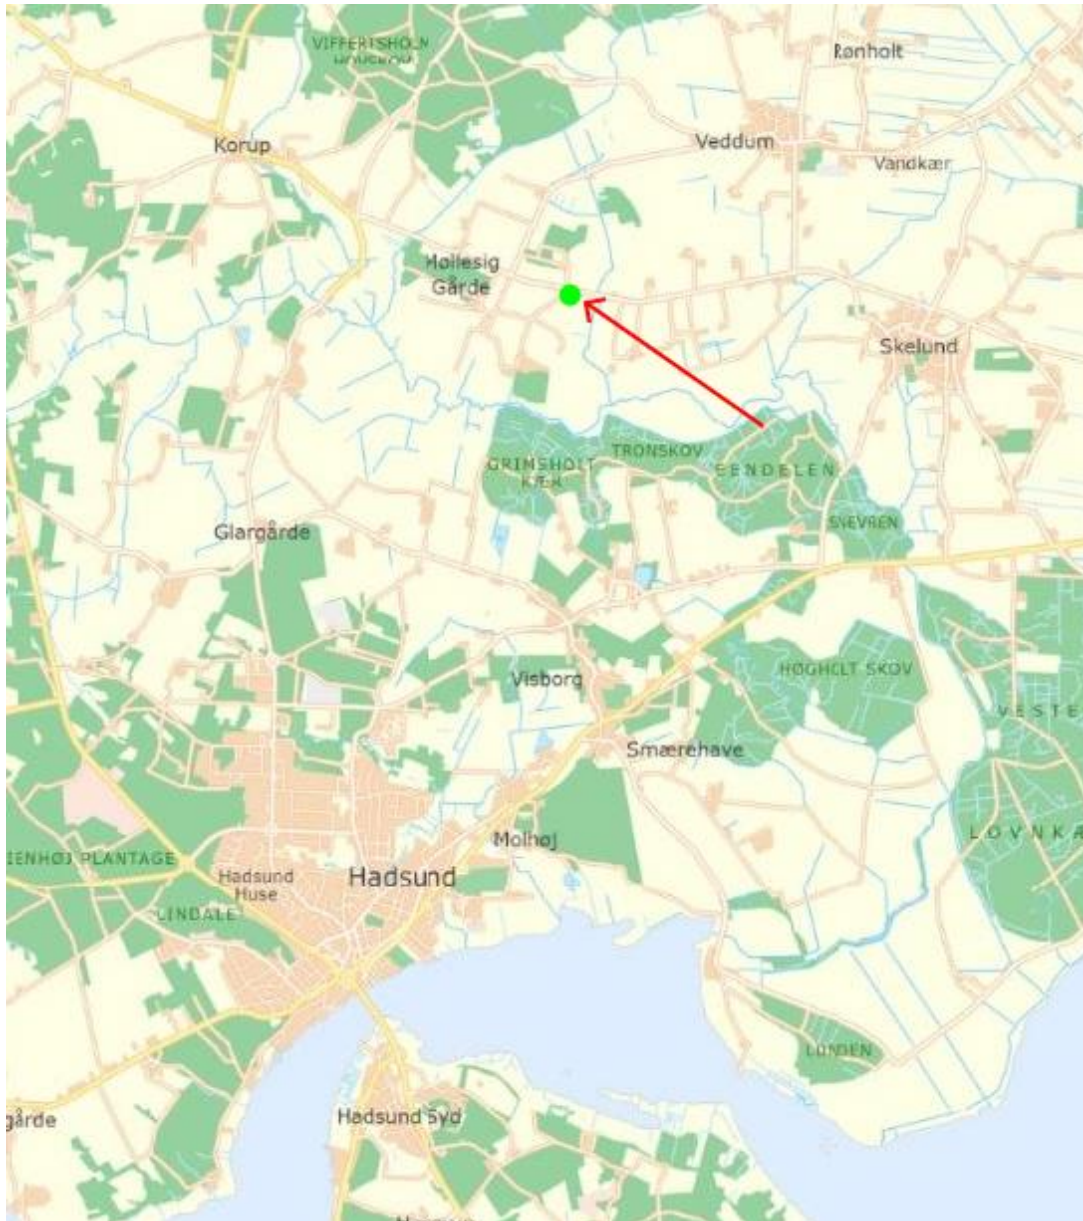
VIFFERTSHOLM
Rønholt
Korup
Veddum
Vandkær
Høllesig Gårde
Skelund
GRIMSHOLT KÆR
TRONSKOV
EENDELEN
SNEVREN
Glargårde
HØGHOLT SKOV
Visborg
VESTE
Smærehave
Molhøj
LOVNKA
IENHØJ PLANTAGE
Hadsund Huse
Hadsund
LINDALE
LUNDEN
gårde
Hadsund Syd